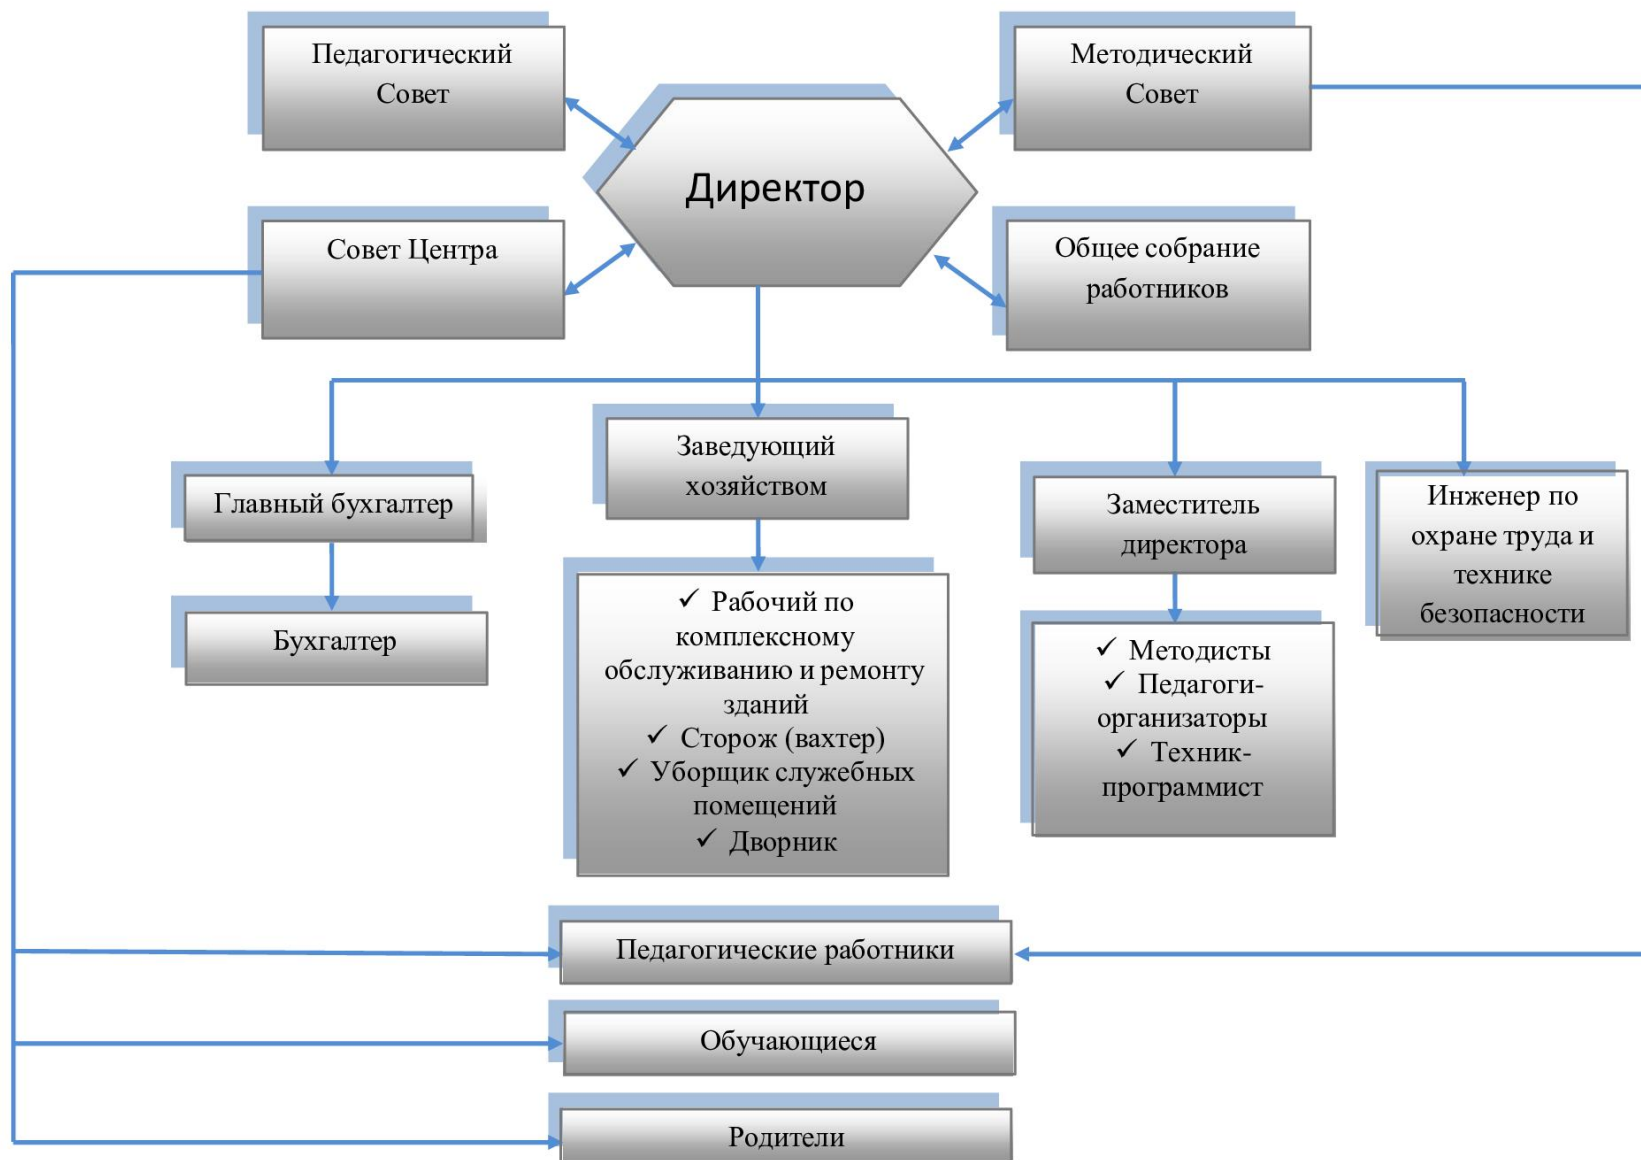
Педагогический Совет

Методический Совет

Директор

Совет Центра

Общее собрание работников

Главный бухгалтер

Бухгалтер

Заведующий хозяйством

✓ Рабочий по комплексному обслуживанию и ремонту зданий
✓ Сторож (вахтер)
✓ Уборщик служебных помещений
✓ Дворник

Заместитель директора

✓ Методисты
✓ Педагоги-организаторы
✓ Техник-программист

Инженер по охране труда и технике безопасности

Педагогические работники

Обучающиеся

Родители